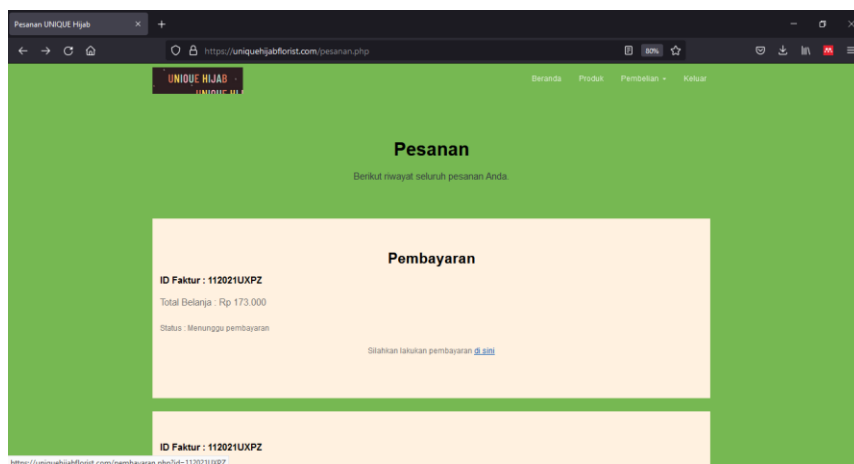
Pesanan UNIQUE Hijab ×

https://uniquehijabflorist.com/pesanan.php

80%

UNIQUE HIJAB

Beranda Produk Pembelian ▾ Keluar

Pesanan

Berikut riwayat seluruh pesanan Anda.

Pembayaran

ID Faktur : 112021UXPZ

Total Belanja : Rp 173.000

Status : Menunggu pembayaran

Silahkan lakukan pembayaran di sini

ID Faktur : 112021UXPZ

https://uniquehijabflorist.com/pembayaran.php?id=112021UXPZ